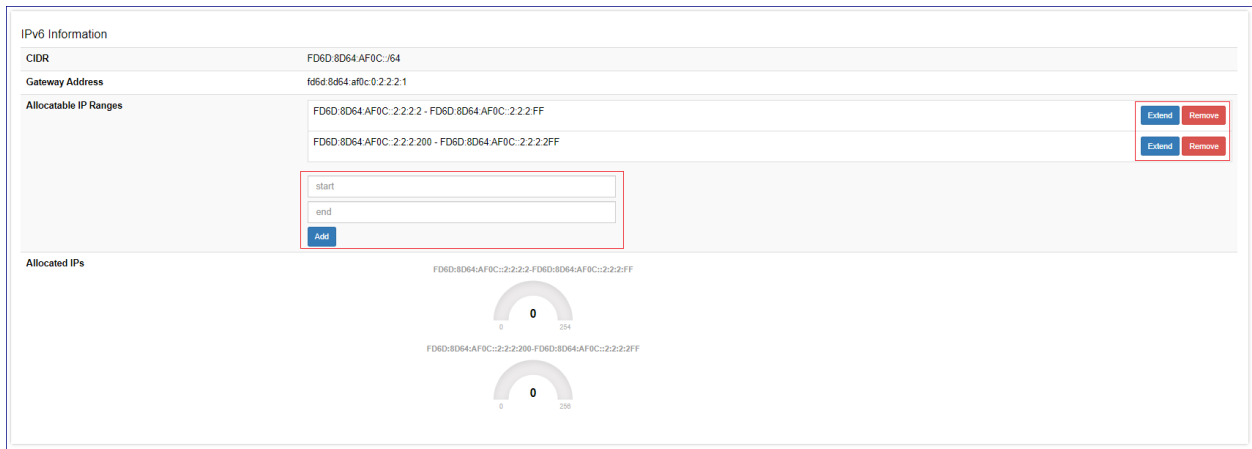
IPv6 Information

| CIDR | FD6D:8D64:AF0C::/64 |
|---|---|
| Gateway Address | fd6d:8d64:af0c:0:2:2:2:1 |
| Allocatable IP Ranges | FD6D:8D64:AF0C::2:2:2:2 - FD6D:8D64:AF0C::2:2:2:FF Extend Remove<br>FD6D:8D64:AF0C::2:2:2:200 - FD6D:8D64:AF0C::2:2:2:2FF Extend Remove |

start
end
Add

Allocated IPs

FD6D:8D64:AF0C::2:2:2:2-FD6D:8D64:AF0C::2:2:2:FF
0
0 254

FD6D:8D64:AF0C::2:2:2:200-FD6D:8D64:AF0C::2:2:2:2FF
0
0 256